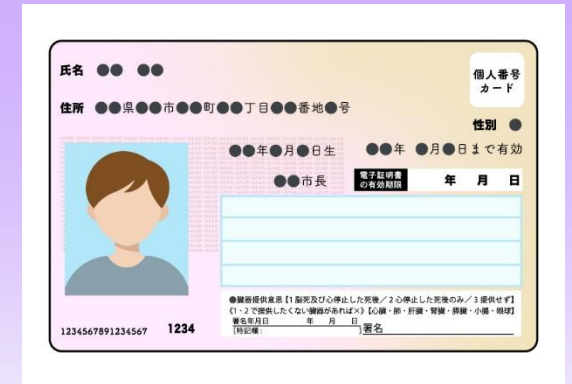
氏名 ●● ●●

個人番号カード

住所 ●●県●●市●●町●●丁目●●番地●号

性別 ●

●●年●月●日生 ●●年 ●月●日まで有効

●●市長 電子証明書の有効期限 年 月 日

●臓器提供意思【1 脳死及び心停止した死後/2 心停止した死後のみ/3 提供せず】
《1・2で提供したくない臓器があれば×》【心臓・肺・肝臓・腎臓・膵臓・小腸・眼球】
署名年月日 年 月 日
[特記欄: ]署名

1234567891234567 1234